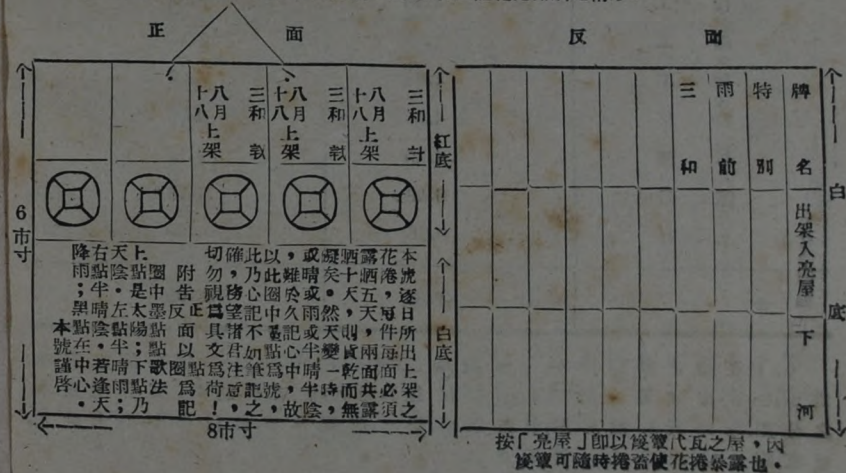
正　面

三和　八月十八　上架　執

三和　八月十八　上架　執

三和　八月十八　上架　計

紅底

白底

6市寸

8市寸

本花露晒，或以比確切
號晒花逐夜十矣，雖晴此乃勿
所每日，天五，或於心圈傍視告
件，天雨然中，久記望篤正反太左晴是中
出雨貨變半心點記不著，則天或記
上面乾一晴中為準為注點圈，如君文以
架必共而時，半號記意符為法點雨逢心啓
之須講無，陰故，之，！記乃；天．

上天右降
圈點陰點雨
中是，半；
告正反太左晴黑
面點陽點陰本
以點；半，在號
歌下晴若中講
為法點雨逢心啓
乃；天．

反　面

牌名

特別

雨前

三和

出架入亮屋

下河

白底

按「亮屋」即以篾簟代瓦之屋，因篾簟可隨時捲啓使花捲暴露也。